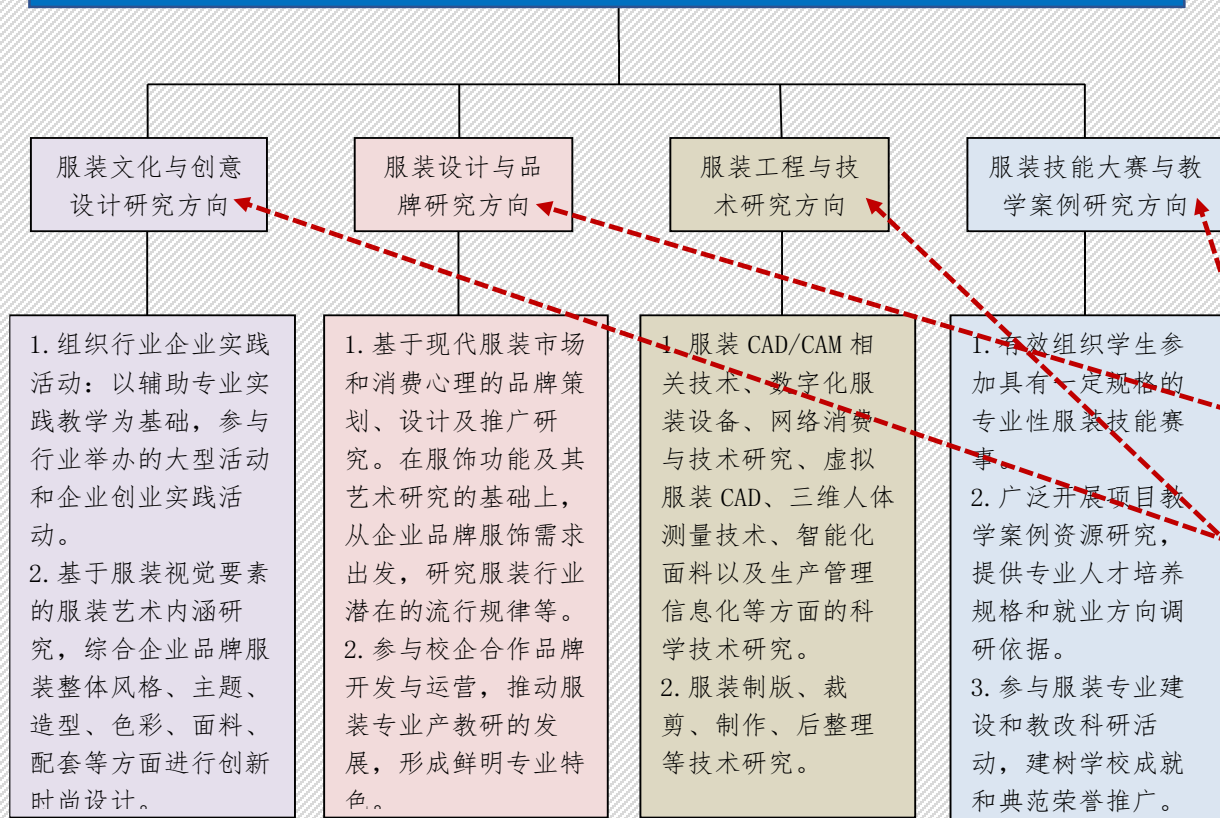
服装文化与创意设计研究方向

服装设计与品牌研究方向

服装工程与技术研究方向

服装技能大赛与教学案例研究方向

1.组织行业企业实践活动：以辅助专业实践教学为基础，参与行业举办的大型活动和企业创业实践活动。
2.基于服装视觉要素的服装艺术内涵研究，综合企业品牌服装整体风格、主题、造型、色彩、面料、配套等方面进行创新时尚设计。

1.基于现代服装市场和消费心理的品牌策划、设计及推广研究。在服饰功能及其艺术研究的基础上，从企业品牌服饰需求出发，研究服装行业潜在的流行规律等。
2.参与校企合作品牌开发与运营，推动服装专业产教研的发展，形成鲜明专业特色。

1.服装 CAD/CAM 相关技术、数字化服装设备、网络消费与技术研究、虚拟服装 CAD、三维人体测量技术、智能化面料以及生产管理信息化等方面的科学技术研究。
2.服装制版、裁剪、制作、后整理等技术研究。

1.有效组织学生参加具有一定规格的专业性服装技能赛事。
2.广泛开展项目教学案例资源研究，提供专业人才培养规格和就业方向调研依据。
3.参与服装专业建设和教改科研活动，建树学校成就和典范荣誉推广。